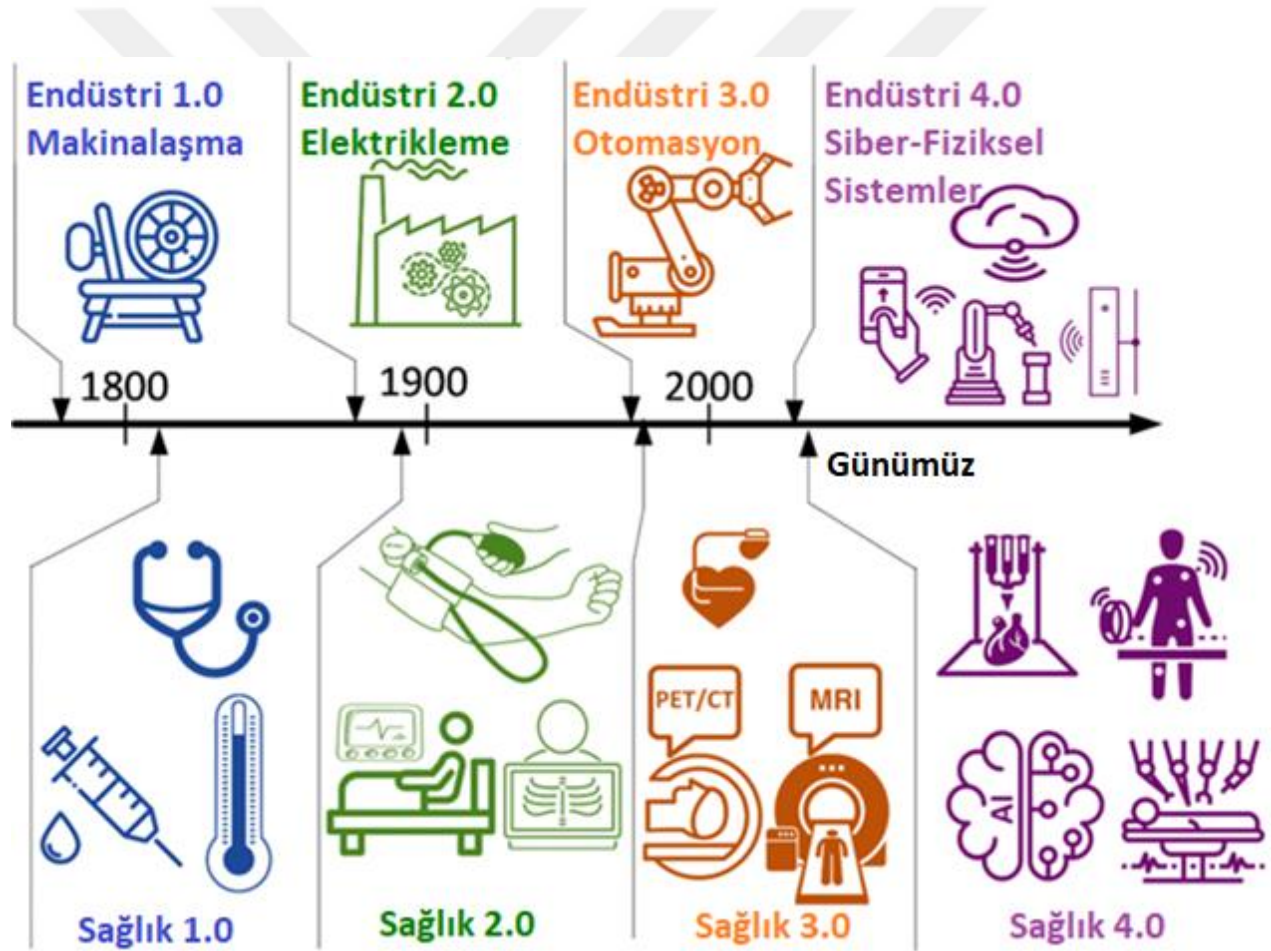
Endüstri 1.0
Makinalaşma

Endüstri 2.0
Elektrikleme

Endüstri 3.0
Otomasyon

Endüstri 4.0
Siber-Fiziksel
Sistemler

1800

1900

2000

Günümüz

PET/CT

MRI

AI

Sağlık 1.0

Sağlık 2.0

Sağlık 3.0

Sağlık 4.0